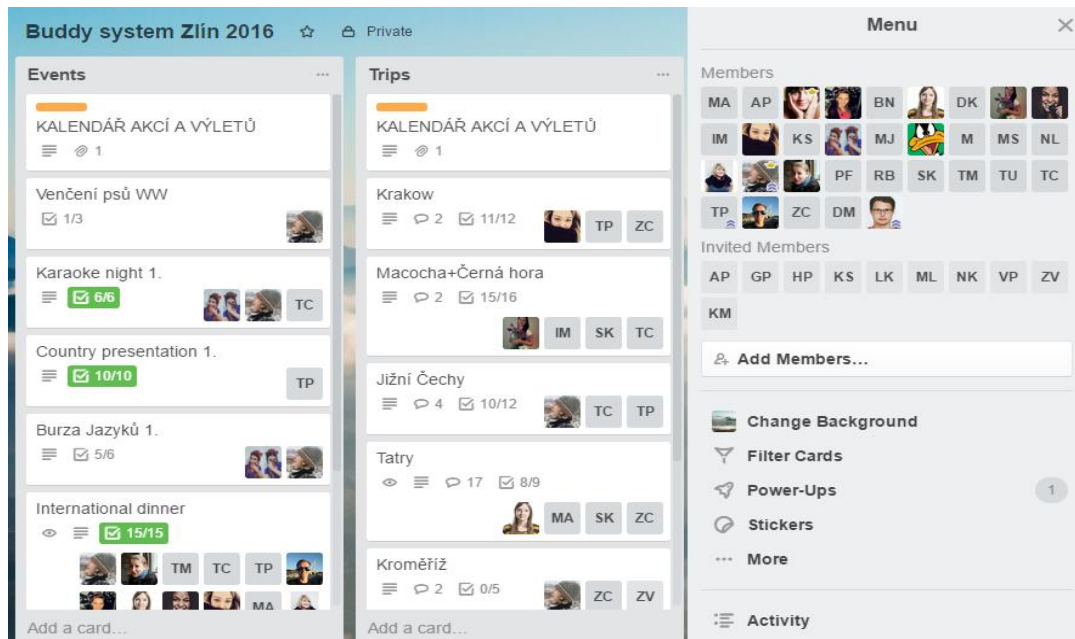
Buddy system Zlín 2016 Private

Events ...

KALENDÁŘ AKCÍ A VÝLETŮ
1

Venčení psů WW
1/3

Karaoke night 1.
6/6
TC

Country presentation 1.
10/10
TP

Burza Jazyků 1.
5/6

International dinner
15/15
TM TC TP
MA

Add a card...

Trips ...

KALENDÁŘ AKCÍ A VÝLETŮ
1

Krakow
2 11/12
TP ZC

Macocha+Černá hora
2 15/16
IM SK TC

Jižní Čechy
4 10/12
TC TP

Tatry
17 8/9
MA SK ZC

Kroměříž
2 0/5
ZC ZV

Add a card...

Menu

Members
MA AP BN DK
IM KS MJ M MS NL
PF RB SK TM TU TC
TP ZC DM

Invited Members
AP GP HP KS LK ML NK VP ZV
KM

Add Members...

Change Background
Filter Cards
Power-Ups 1
Stickers
More

Activity